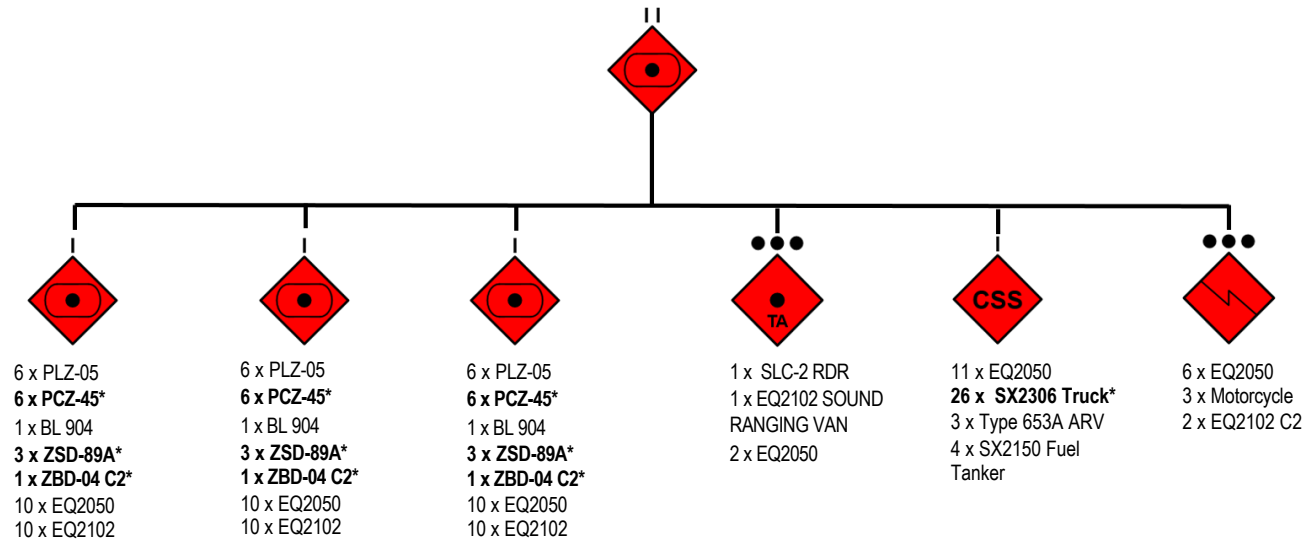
II

I

6 x PLZ-05
6 x PCZ-45*
1 x BL 904
3 x ZSD-89A*
1 x ZBD-04 C2*
10 x EQ2050
10 x EQ2102

I

6 x PLZ-05
6 x PCZ-45*
1 x BL 904
3 x ZSD-89A*
1 x ZBD-04 C2*
10 x EQ2050
10 x EQ2102

I

6 x PLZ-05
6 x PCZ-45*
1 x BL 904
3 x ZSD-89A*
1 x ZBD-04 C2*
10 x EQ2050
10 x EQ2102

●●●

TA

1 x SLC-2 RDR
1 x EQ2102 SOUND RANGING VAN
2 x EQ2050

I

CSS

11 x EQ2050
26 x SX2306 Truck*
3 x Type 653A ARV
4 x SX2150 Fuel Tanker

●●●

6 x EQ2050
3 x Motorcycle
2 x EQ2102 C2